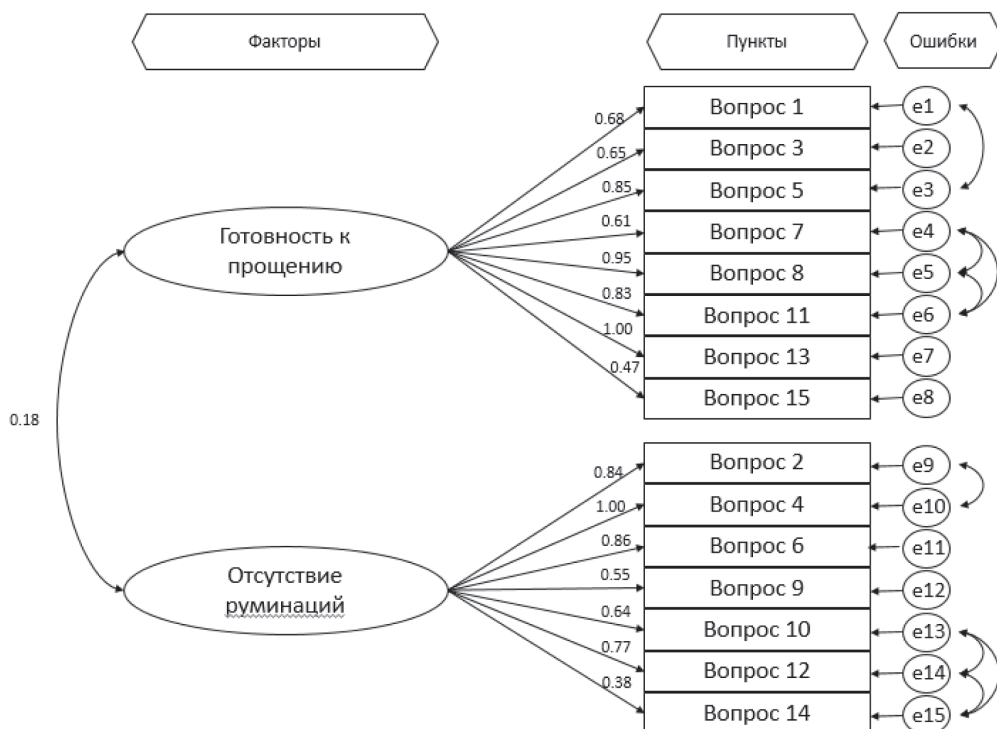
Факторы

Пункты

Ошибки

Готовность к прощению

0.68
0.65
0.85
0.61
0.95
0.83
1.00
0.47

Вопрос 1
Вопрос 3
Вопрос 5
Вопрос 7
Вопрос 8
Вопрос 11
Вопрос 13
Вопрос 15

e1
e2
e3
e4
e5
e6
e7
e8

0.18

Отсутствие руминаций

0.84
1.00
0.86
0.55
0.64
0.77
0.38

Вопрос 2
Вопрос 4
Вопрос 6
Вопрос 9
Вопрос 10
Вопрос 12
Вопрос 14

e9
e10
e11
e12
e13
e14
e15